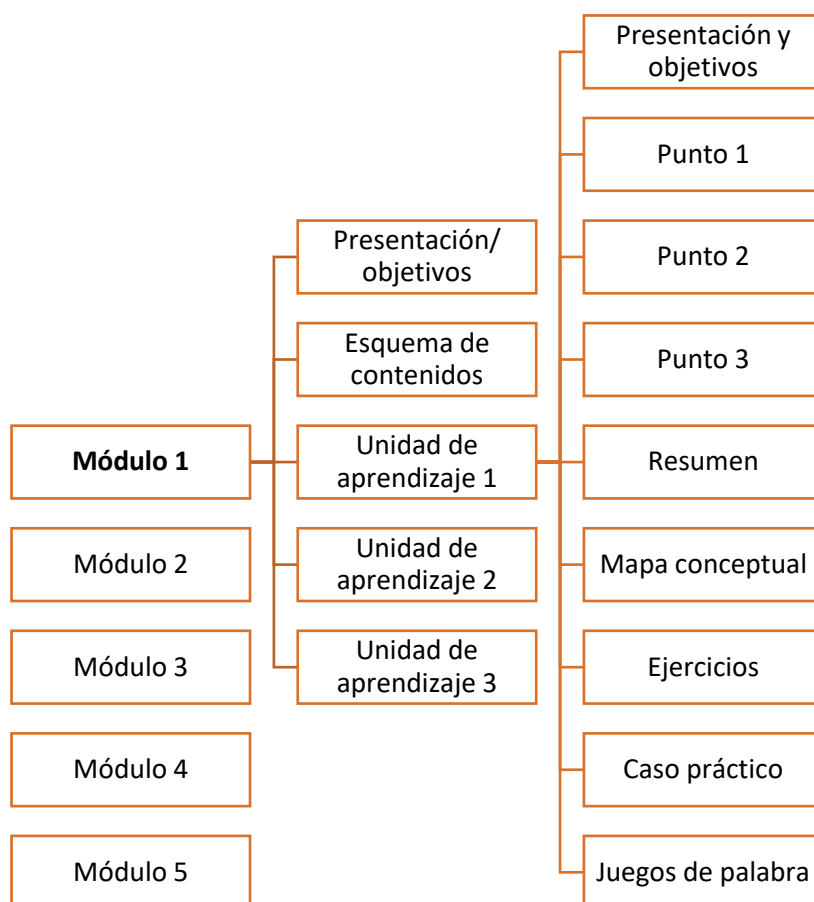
Módulo 1

Módulo 2

Módulo 3

Módulo 4

Módulo 5

Presentación/ objetivos

Esquema de contenidos

Unidad de aprendizaje 1

Unidad de aprendizaje 2

Unidad de aprendizaje 3

Presentación y objetivos

Punto 1

Punto 2

Punto 3

Resumen

Mapa conceptual

Ejercicios

Caso práctico

Juegos de palabra